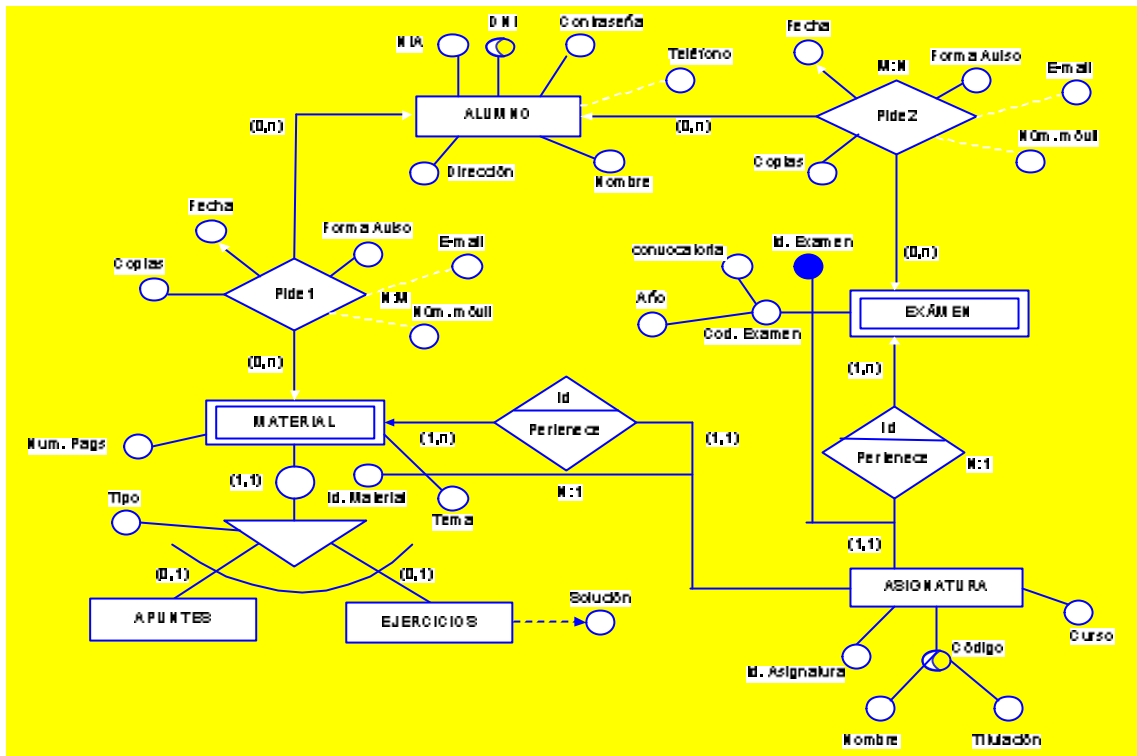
NIA
DNI
Contraseña
Teléfono
ALUMNO
Dirección
Nombre
(0,n)
(0,n)
Fecha
M:N
Forma Aviso
E-mail
Pide2
Núm. móvil
Copias
(0,n)
Fecha
Forma Aviso
E-mail
Copias
Pide1
N:M
Núm. móvil
convocatoria
Id. Examen
Año
Cod. Examen
EXÁMEN
(0,n)
(1,n)
MATERIAL
Id
Pertenece
(1,n)
(1,1)
Id
Pertenece
N:1
Num. Pags
(1,1)
Id. Material
Tema
N:1
Tipo
(0,1)
(0,1)
(1,1)
APUNTES
EJERCICIOS
Solución
ASIGNATURA
Curso
Código
Id. Asignatura
Nombre
Titulación